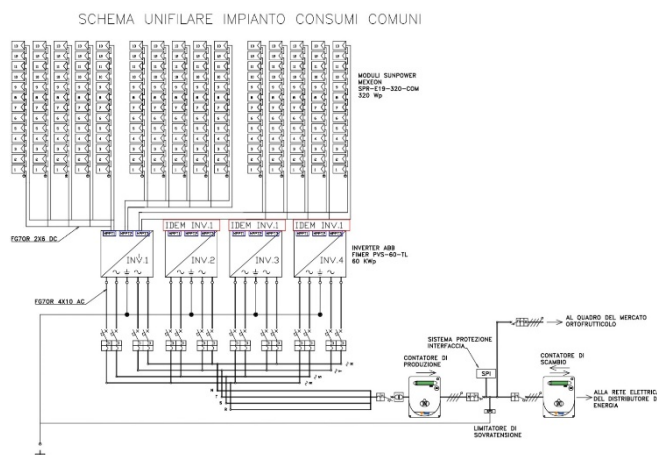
SCHEMA UNIFILARE IMPIANTO CONSUMI COMUNI

MODULI SUNPOWER MEXEON SPR-E19-320-COM 320 Wp

FG7OR 2X6 DC

IDEM INV.1

IDEM INV.1

IDEM INV.1

INV.1

INV.2

INV.3

INV.4

INVERTER ABB FIMER PVS-60-TL 60 KWp

FG7OR 4X10 AC

AL QUADRO DEL MERCATO ORTOFRUTTICOLO

SISTEMA PROTEZIONE INTERFACCIA

SPI

CONTATORE DI PRODUZIONE

CONTATORE DI SCAMBIO

ALLA RETE ELETTRIC DEL DISTRIBUTORE D ENERGIA

LIMITATORE DI SOVRATENSIONE